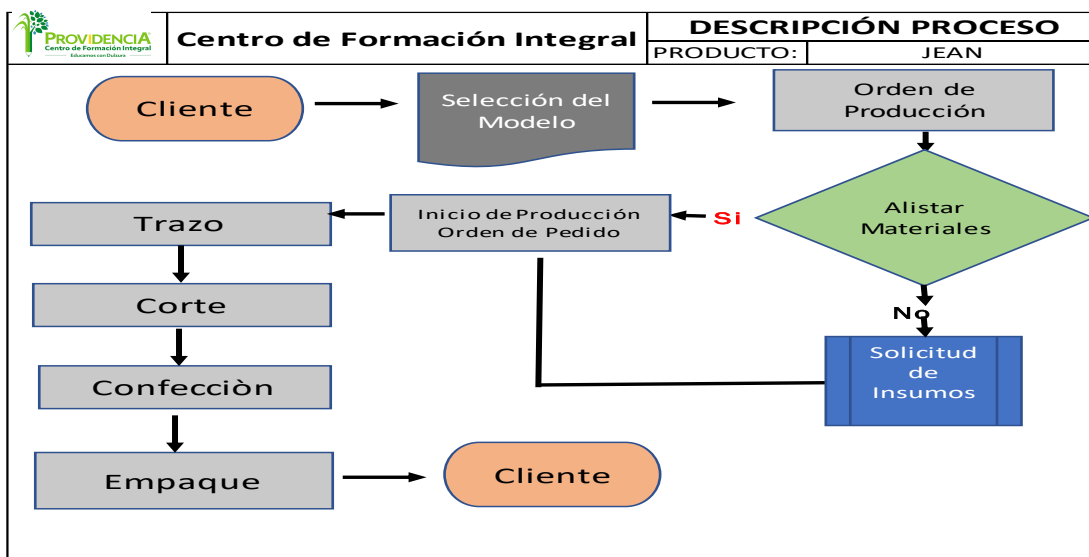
PROVIDENCIA
Centro de Formación Integral
Educamos con Dulzura

Centro de Formación Integral

| DESCRIPCIÓN PROCESO | |
|---|---|
| PRODUCTO: | JEAN |

Cliente

Selección del Modelo

Orden de Producción

Alistar Materiales

Si

Inicio de Producción Orden de Pedido

Trazo

No

Corte

Solicitud de Insumos

Confecciòn

Empaque

Cliente